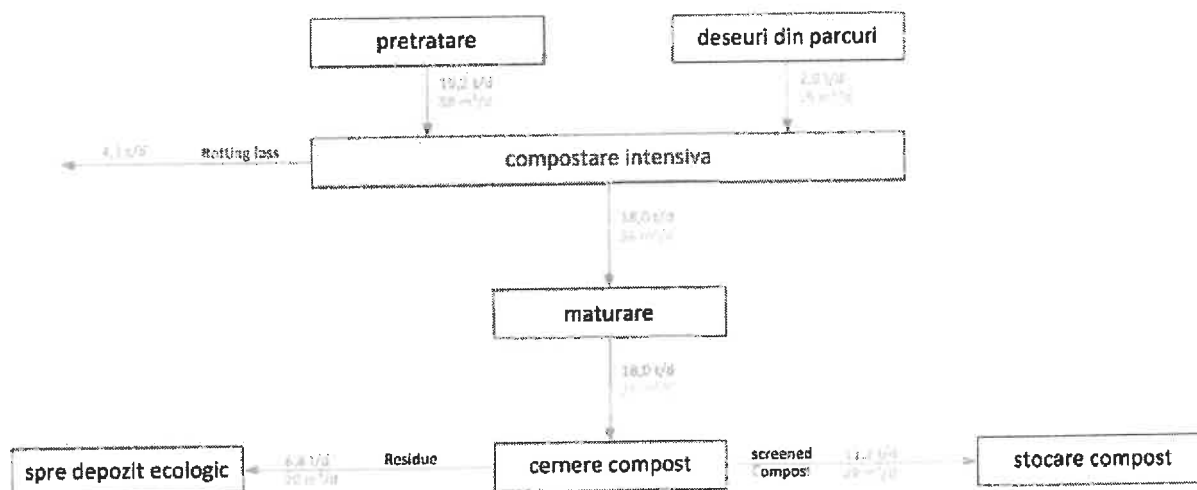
pretratare

deseuri din parcuri

19,2 t/d
38 m³/d

2,0 t/d
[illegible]

4,1 t/d

Rotting loss

compostare intensiva

18,0 t/d
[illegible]

maturare

18,0 t/d
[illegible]

spre depozit ecologic

6,8 t/d
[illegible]

Residue

cemere compost

screened
Compost

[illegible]

stocare compost